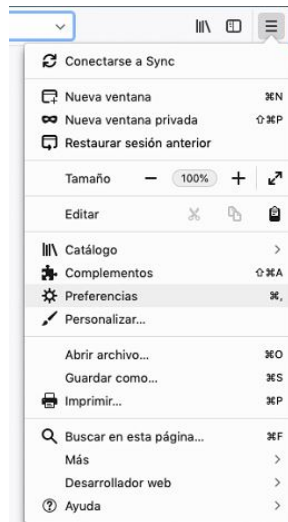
Conectarse a Sync

Nueva ventana ⌘N
Nueva ventana privada ⇧⌘P
Restaurar sesión anterior

Tamaño — 100% +

Editar

Catálogo >
Complementos ⇧⌘A
Preferencias ⌘,
Personalizar...

Abrir archivo... ⌘O
Guardar como... ⌘S
Imprimir... ⌘P

Buscar en esta página... ⌘F
Más >
Desarrollador web >
Ayuda >